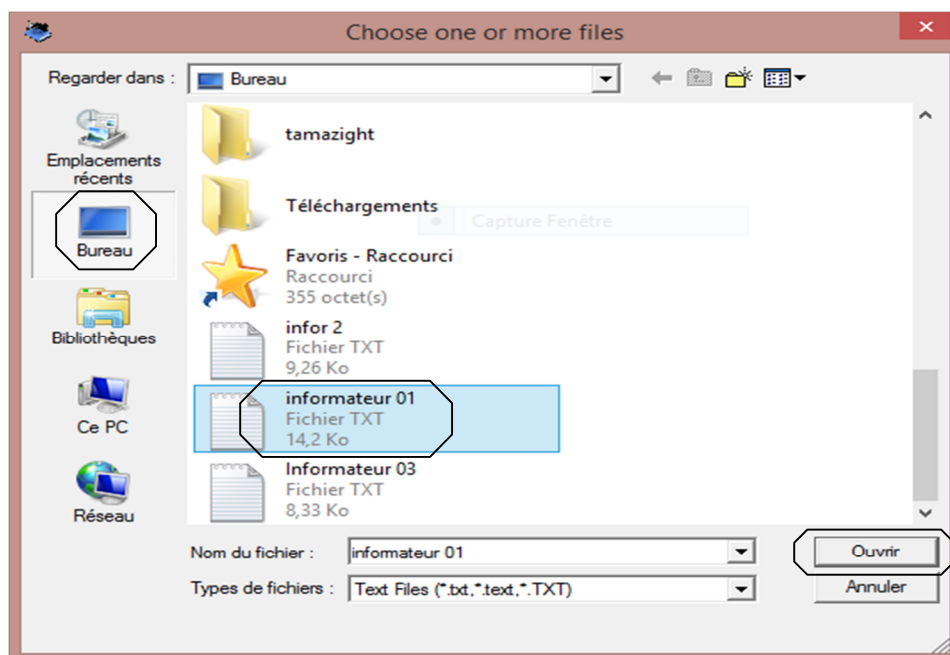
Choose one or more files

Regarder dans : Bureau

Emplacements récents

Bureau

Bibliothèques

Ce PC

Réseau

tamazight

Téléchargements

Capture Fenêtre

Favoris - Raccourci
Raccourci
355 octet(s)

infor 2
Fichier TXT
9,26 Ko

informateur 01
Fichier TXT
14,2 Ko

Informateur 03
Fichier TXT
8,33 Ko

Nom du fichier : informateur 01

Types de fichiers : Text Files (*.txt,*.text,*.TXT)

Ouvrir

Annuler